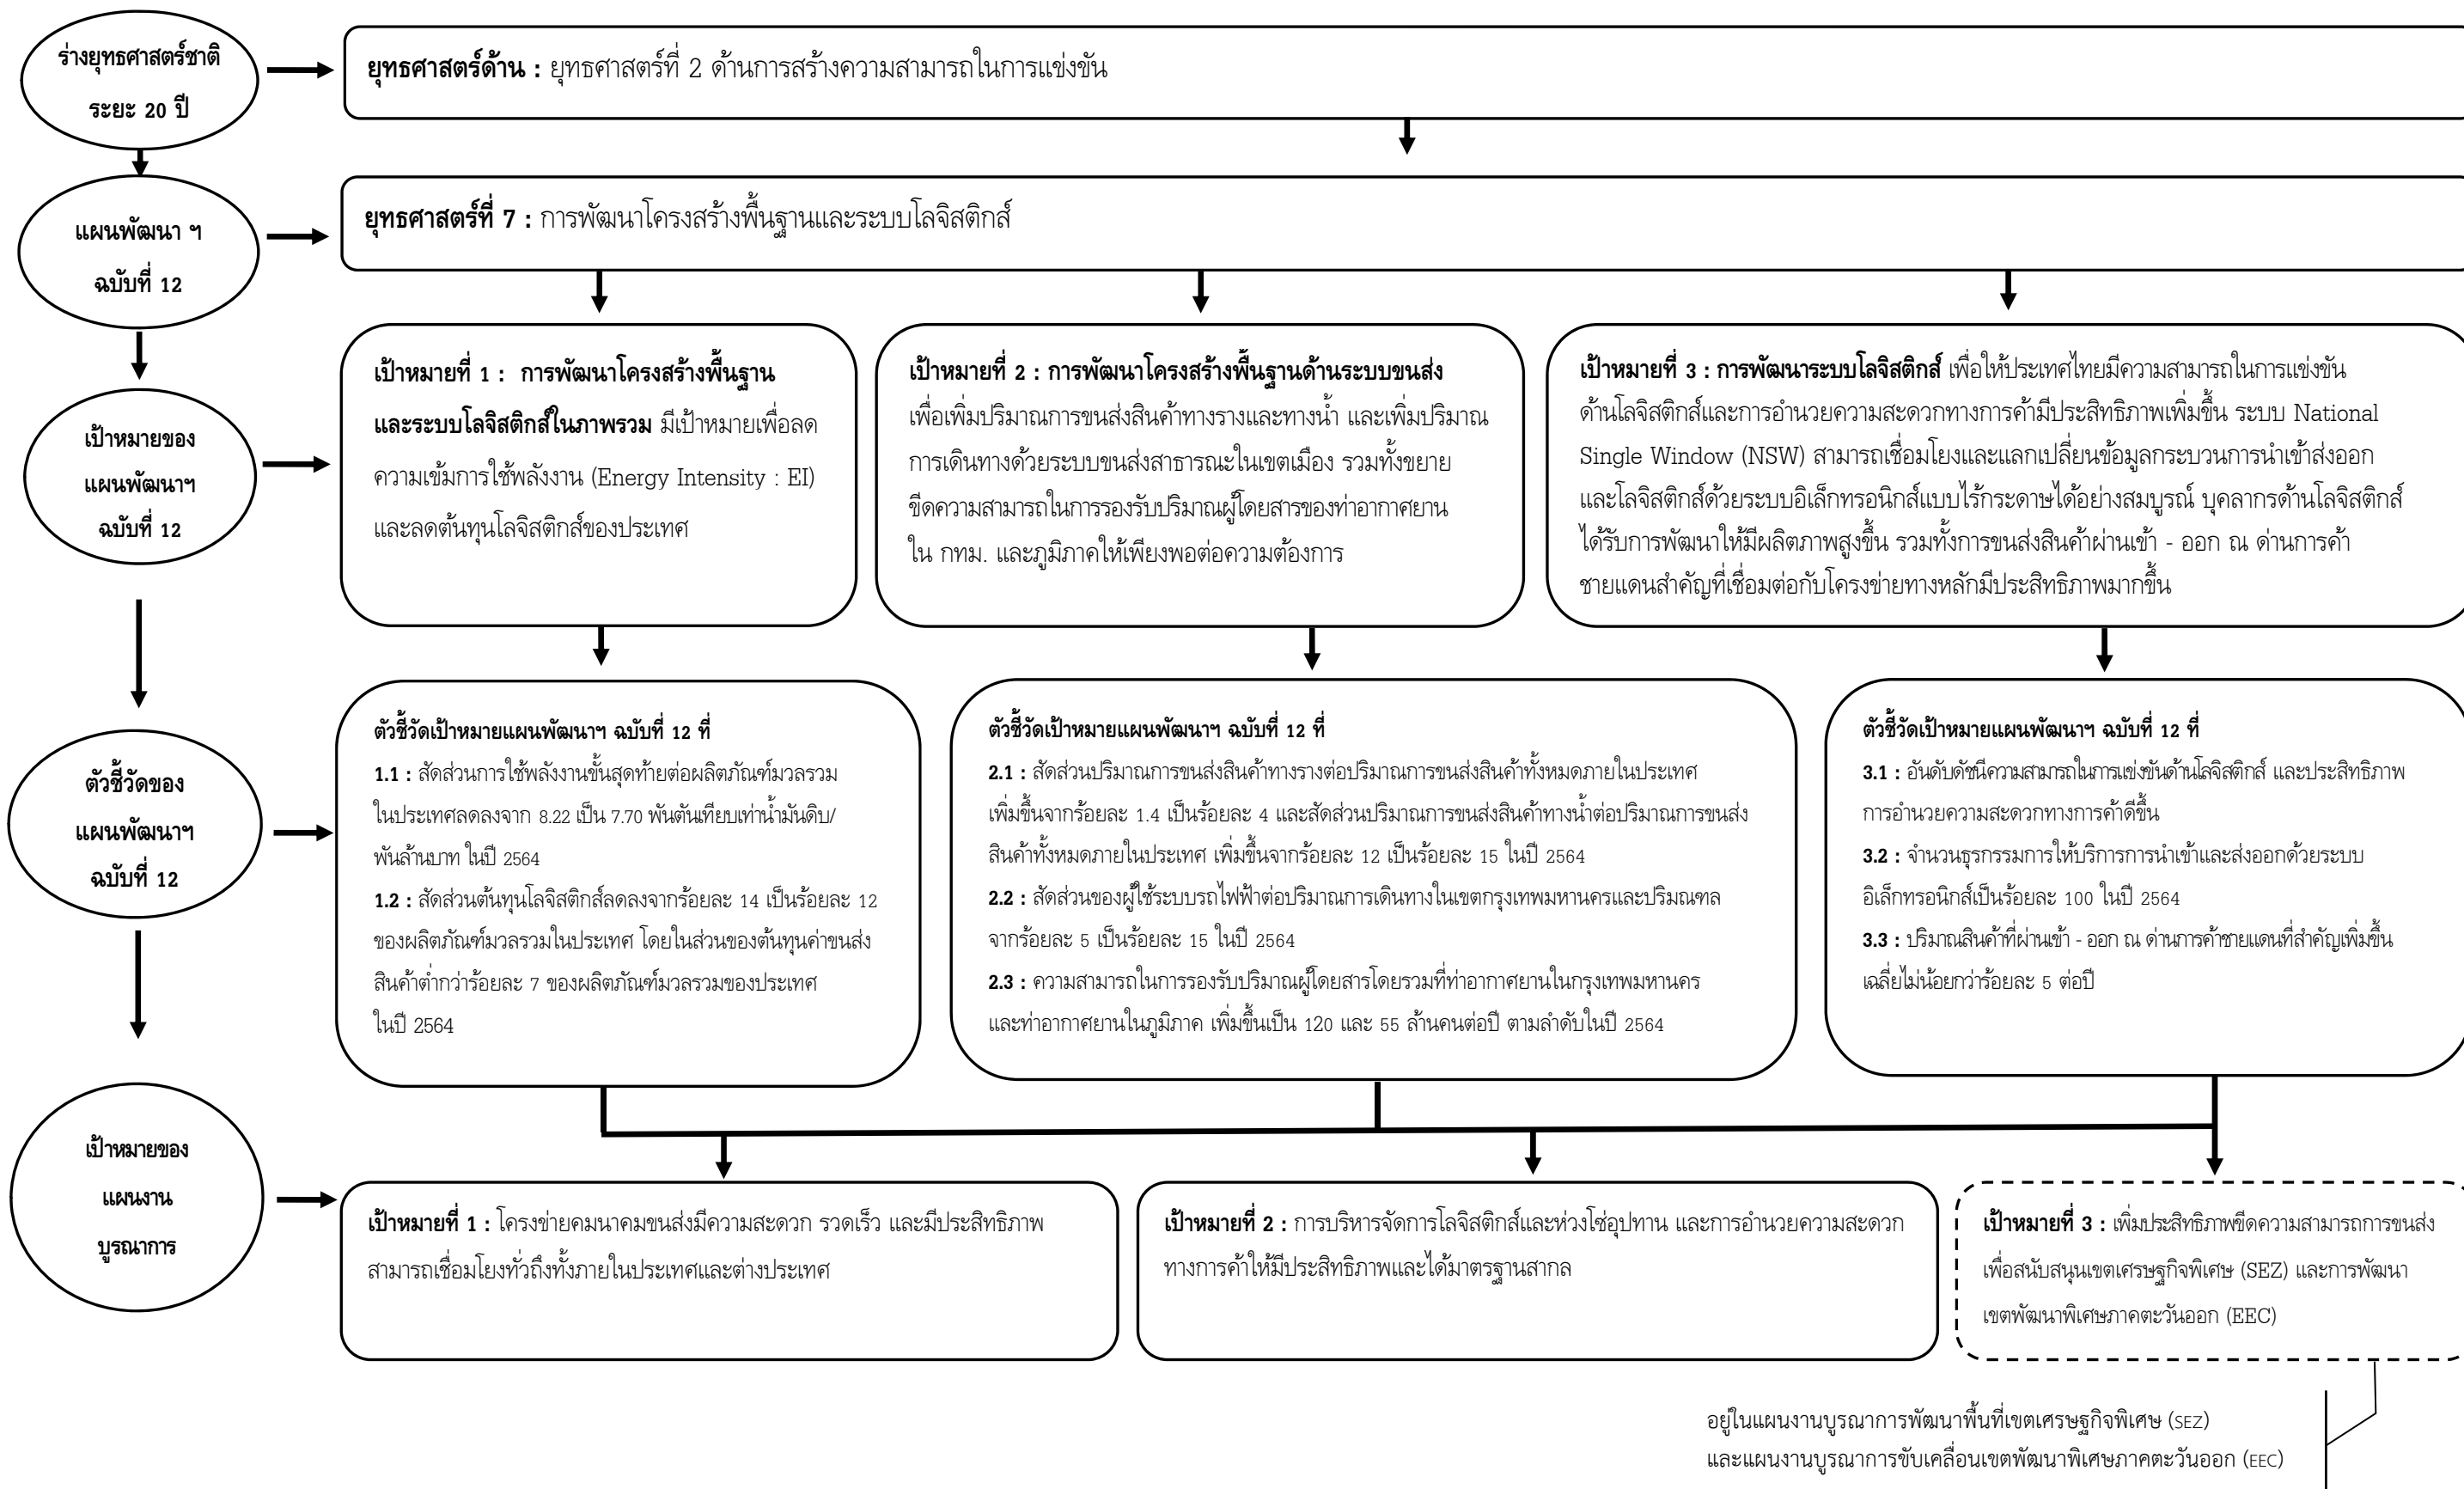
ร่างยุทธศาสตร์ชาติ ระยะ 20 ปี

ยุทธศาสตร์ด้าน : ยุทธศาสตร์ที่ 2 ด้านการสร้างความสามารถในการแข่งขัน

แผนพัฒนา ฯ ฉบับที่ 12

ยุทธศาสตร์ที่ 7 : การพัฒนาโครงสร้างพื้นฐานและระบบโลจิสติกส์

เป้าหมายของแผนพัฒนาฯ ฉบับที่ 12

เป้าหมายที่ 1 : การพัฒนาโครงสร้างพื้นฐานและระบบโลจิสติกส์ในภาพรวม มีเป้าหมายเพื่อลดความเข้มการใช้พลังงาน (Energy Intensity : EI) และลดต้นทุนโลจิสติกส์ของประเทศ

เป้าหมายที่ 2 : การพัฒนาโครงสร้างพื้นฐานด้านระบบขนส่ง เพื่อเพิ่มปริมาณการขนส่งสินค้าทางรางและทางน้ำ และเพิ่มปริมาณการเดินทางด้วยระบบขนส่งสาธารณะในเขตเมือง รวมทั้งขยายขีดความสามารถในการรองรับปริมาณผู้โดยสารของท่าอากาศยานใน กทม. และภูมิภาคให้เพียงพอต่อความต้องการ

เป้าหมายที่ 3 : การพัฒนาระบบโลจิสติกส์ เพื่อให้ประเทศไทยมีความสามารถในการแข่งขันด้านโลจิสติกส์และการอำนวยความสะดวกทางการค้ามีประสิทธิภาพเพิ่มขึ้น ระบบ National Single Window (NSW) สามารถเชื่อมโยงและแลกเปลี่ยนข้อมูลกระบวนการนำเข้าส่งออกและโลจิสติกส์ด้วยระบบอิเล็กทรอนิกส์แบบไร้กระดาษได้อย่างสมบูรณ์ บุคลากรด้านโลจิสติกส์ได้รับการพัฒนาให้มีผลิตภาพสูงขึ้น รวมทั้งการขนส่งสินค้าผ่านเข้า - ออก ณ ด่านการค้าชายแดนสำคัญที่เชื่อมต่อกับโครงข่ายทางหลักมีประสิทธิภาพมากขึ้น

ตัวชี้วัดของแผนพัฒนาฯ ฉบับที่ 12

ตัวชี้วัดเป้าหมายแผนพัฒนาฯ ฉบับที่ 12 ที่
1.1 : สัดส่วนการใช้พลังงานขั้นสุดท้ายต่อผลิตภัณฑ์มวลรวมในประเทศลดลงจาก 8.22 เป็น 7.70 พันตันเทียบเท่าน้ำมันดิบ/พันล้านบาท ในปี 2564
1.2 : สัดส่วนต้นทุนโลจิสติกส์ลดลงจากร้อยละ 14 เป็นร้อยละ 12 ของผลิตภัณฑ์มวลรวมในประเทศ โดยในส่วนของต้นทุนค่าขนส่งสินค้าต่ำกว่าร้อยละ 7 ของผลิตภัณฑ์มวลรวมของประเทศ ในปี 2564

ตัวชี้วัดเป้าหมายแผนพัฒนาฯ ฉบับที่ 12 ที่
2.1 : สัดส่วนปริมาณการขนส่งสินค้าทางรางต่อปริมาณการขนส่งสินค้าทั้งหมดภายในประเทศเพิ่มขึ้นจากร้อยละ 1.4 เป็นร้อยละ 4 และสัดส่วนปริมาณการขนส่งสินค้าทางน้ำต่อปริมาณการขนส่งสินค้าทั้งหมดภายในประเทศ เพิ่มขึ้นจากร้อยละ 12 เป็นร้อยละ 15 ในปี 2564
2.2 : สัดส่วนของผู้ใช้ระบบรถไฟฟ้าต่อปริมาณการเดินทางในเขตกรุงเทพมหานครและปริมณฑลจากร้อยละ 5 เป็นร้อยละ 15 ในปี 2564
2.3 : ความสามารถในการรองรับปริมาณผู้โดยสารโดยรวมที่ท่าอากาศยานในกรุงเทพมหานครและท่าอากาศยานในภูมิภาค เพิ่มขึ้นเป็น 120 และ 55 ล้านคนต่อปี ตามลำดับในปี 2564

ตัวชี้วัดเป้าหมายแผนพัฒนาฯ ฉบับที่ 12 ที่
3.1 : อันดับดัชนีความสามารถในการแข่งขันด้านโลจิสติกส์ และประสิทธิภาพการอำนวยความสะดวกทางการค้าดีขึ้น
3.2 : จำนวนธุรกรรมการให้บริการการนำเข้าและส่งออกด้วยระบบอิเล็กทรอนิกส์เป็นร้อยละ 100 ในปี 2564
3.3 : ปริมาณสินค้าที่ผ่านเข้า - ออก ณ ด่านการค้าชายแดนที่สำคัญเพิ่มขึ้นเฉลี่ยไม่น้อยกว่าร้อยละ 5 ต่อปี

เป้าหมายของแผนงานบูรณาการ

เป้าหมายที่ 1 : โครงข่ายคมนาคมขนส่งมีความสะดวก รวดเร็ว และมีประสิทธิภาพ สามารถเชื่อมโยงทั่วถึงทั้งภายในประเทศและต่างประเทศ

เป้าหมายที่ 2 : การบริหารจัดการโลจิสติกส์และห่วงโซ่อุปทาน และการอำนวยความสะดวกทางการค้าให้มีประสิทธิภาพและได้มาตรฐานสากล

เป้าหมายที่ 3 : เพิ่มประสิทธิภาพขีดความสามารถการขนส่งเพื่อสนับสนุนเขตเศรษฐกิจพิเศษ (SEZ) และการพัฒนาเขตพัฒนาพิเศษภาคตะวันออก (EEC)

อยู่ในแผนงานบูรณาการพัฒนาพื้นที่เขตเศรษฐกิจพิเศษ (SEZ) และแผนงานบูรณาการขับเคลื่อนเขตพัฒนาพิเศษภาคตะวันออก (EEC)